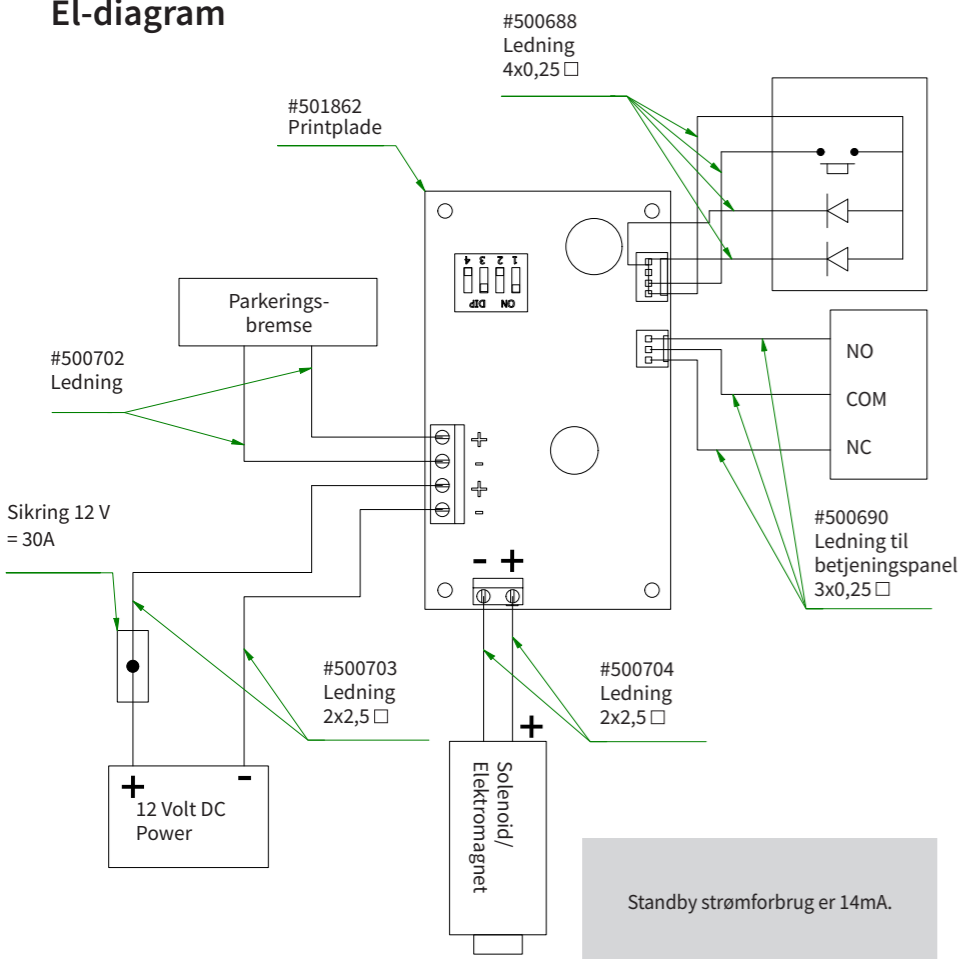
El-diagram

#500688
Ledning
4x0,25 □

#501862
Printplade

4 3 2 1
DIP ON

Parkerings-
bremse

#500702
Ledning

+
-
+
-

NO
COM
NC

Sikring 12 V
= 30A

#500690
Ledning til
betjeningspanel
3x0,25 □

- +

#500703
Ledning
2x2,5 □

#500704
Ledning
2x2,5 □

+
+ -
12 Volt DC
Power

Solenoid/
Elektromagnet

Standby strømforbrug er 14mA.